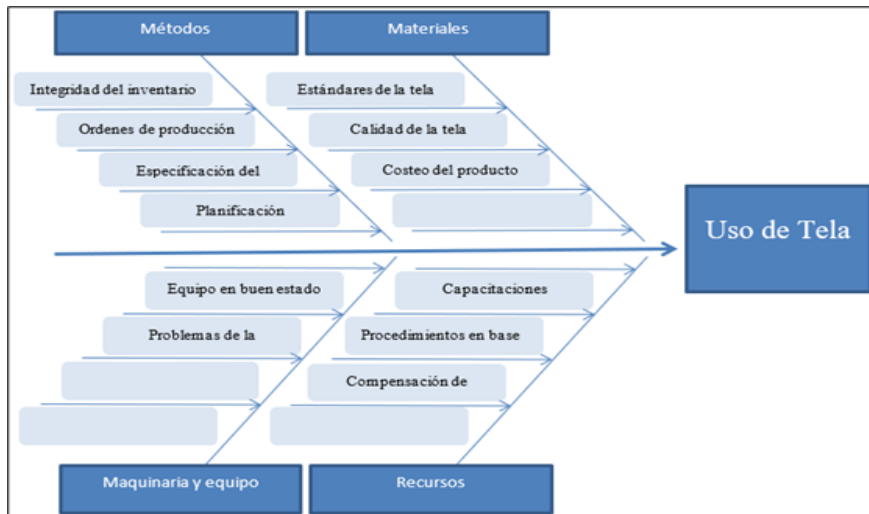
Métodos

Materiales

Integridad del inventario

Ordenes de producción

Especificación del

Planificación

Estándares de la tela

Calidad de la tela

Costeo del producto

Uso de Tela

Equipo en buen estado

Problemas de la

Capacitaciones

Procedimientos en base

Compensación de

Maquinaria y equipo

Recursos